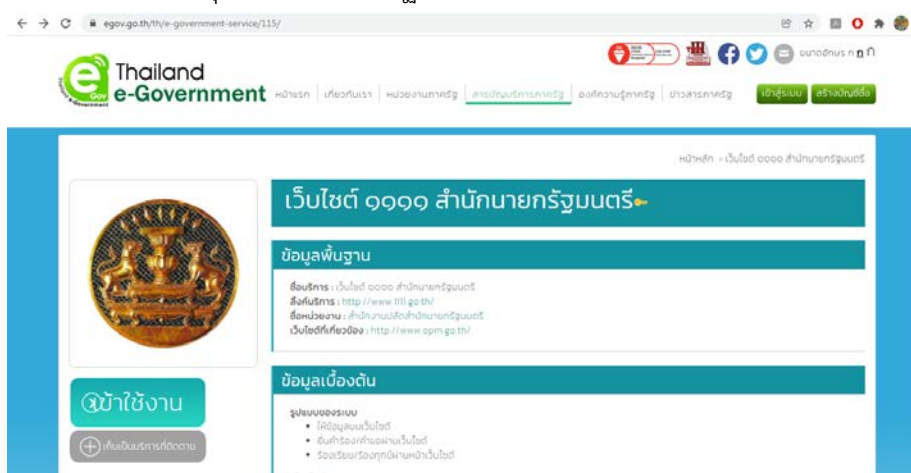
egov.go.th/th/e-government-service/115/

ขนาดอักษร ก ก ก

Thailand e-Government

หน้าแรก | เกี่ยวกับเรา | หน่วยงานภาครัฐ | การบริการภาครัฐ | องค์ความรู้ภาครัฐ | ข่าวสารภาครัฐ

เข้าสู่ระบบ | สร้างบัญชีผู้ใช้

หน้าหลัก » เว็บไซต์ ๑๑๑๑ สำนักนายกรัฐมนตรี

เว็บไซต์ ๑๑๑๑ สำนักนายกรัฐมนตรี

ข้อมูลพื้นฐาน

ชื่อบริการ : เว็บไซต์ ๑๑๑๑ สำนักนายกรัฐมนตรี
ลิงค์บริการ : http://www.1111.go.th/
ชื่อหน่วยงาน : สำนักงานปลัดสำนักนายกรัฐมนตรี
เว็บไซต์ที่เกี่ยวข้อง : http://www.opm.go.th/

เข้าใช้งาน

เก็บเป็นบริการที่ติดตาม

ข้อมูลเบื้องต้น

รูปแบบของระบบ
• ให้ข้อมูลบนเว็บไซต์
• ยื่นคำร้อง/คำขอผ่านเว็บไซต์
• ร้องเรียน/ร้องทุกข์ผ่านหน้าเว็บไซต์